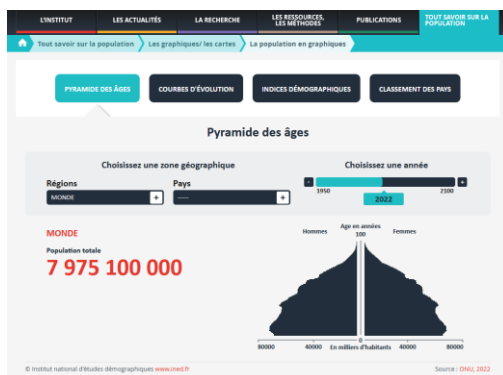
L'INSTITUT | LES ACTUALITÉS | LA RECHERCHE | LES RESSOURCES, LES MÉTHODES | PUBLICATIONS | TOUT SAVOIR SUR LA POPULATION

Tout savoir sur la population > Les graphiques/ les cartes > La population en graphiques

PYRAMIDE DES ÂGES | COURBES D'ÉVOLUTION | INDICES DÉMOGRAPHIQUES | CLASSEMENT DES PAYS

Pyramide des âges

Choisissez une zone géographique

Régions
MONDE +

Pays
----- +

Choisissez une année
- +
1950 2100
2022

MONDE

Population totale

7 975 100 000

Hommes
Age en années
100
Femmes

0

80000 40000 En milliers d'habitants 40000 80000

© Institut national d'études démographiques www.ined.fr

Source : ONU, 2022